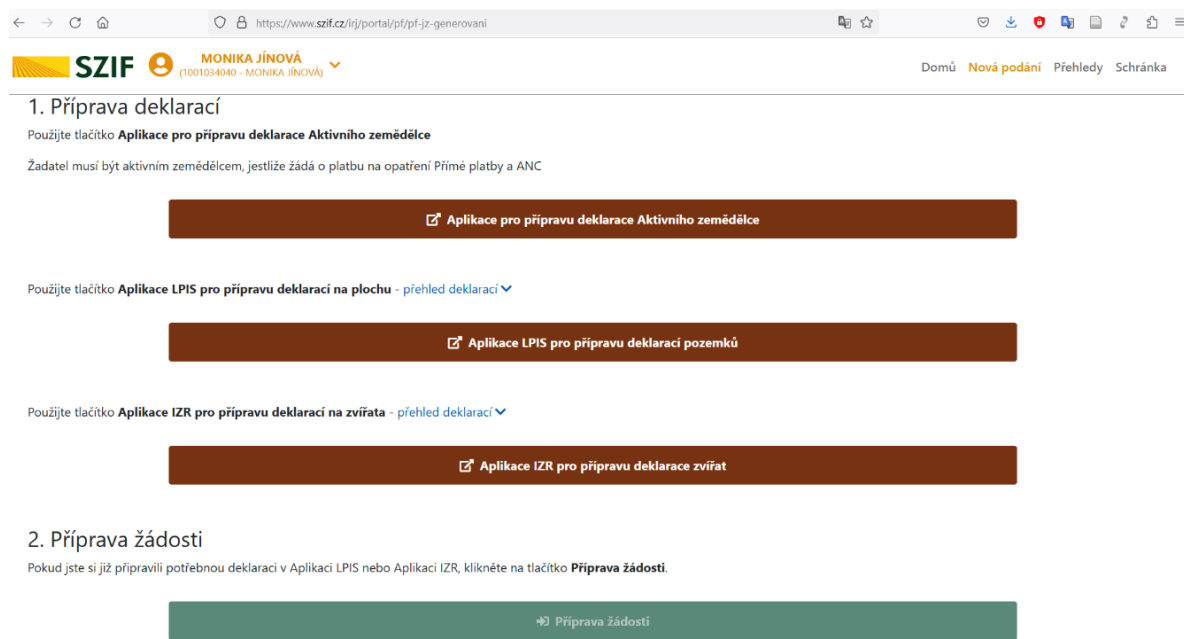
https://www.szif.cz/irj/portal/pf/pf-jz-generovani

SZIF MONIKA JÍNOVÁ (1001034040 - MONIKA JÍNOVÁ)

Domů Nová podání Přehledy Schránka

1. Příprava deklarací

Použijte tlačítko **Aplikace pro přípravu deklarace Aktivního zemědělce**

Žadatel musí být aktivním zemědělcem, jestliže žádá o platbu na opatření Přímé platby a ANC

Aplikace pro přípravu deklarace Aktivního zemědělce

Použijte tlačítko **Aplikace LPIS pro přípravu deklarací na plochu** - přehled deklarací

Aplikace LPIS pro přípravu deklarací pozemků

Použijte tlačítko **Aplikace IZR pro přípravu deklarací na zvířata** - přehled deklarací

Aplikace IZR pro přípravu deklarace zvířat

2. Příprava žádosti

Pokud jste si již připravili potřebnou deklaraci v Aplikaci LPIS nebo Aplikaci IZR, klikněte na tlačítko **Příprava žádosti**.

Příprava žádosti